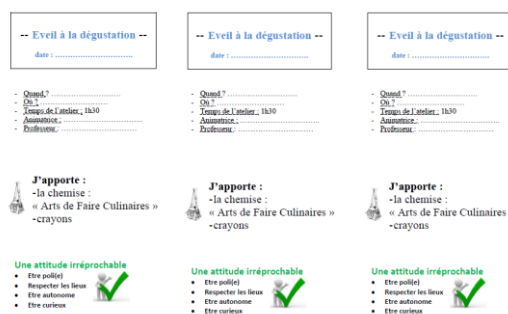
-- Eveil à la dégustation --

date : ................................

- Quand ? ................................
- Où ? ................................
- Temps de l'atelier : 1h30
- Animatrice : ................................
- Professeur : ................................

J'apporte :
-la chemise :
« Arts de Faire Culinaires »
-crayons

Une attitude irréprochable
- Etre poli(e)
- Respecter les lieux
- Etre autonome
- Etre curieux

-- Eveil à la dégustation --

date : ................................

- Quand ? ................................
- Où ? ................................
- Temps de l'atelier : 1h30
- Animatrice : ................................
- Professeur : ................................

J'apporte :
-la chemise :
« Arts de Faire Culinaires »
-crayons

Une attitude irréprochable
- Etre poli(e)
- Respecter les lieux
- Etre autonome
- Etre curieux

-- Eveil à la dégustation --

date : ................................

- Quand ? ................................
- Où ? ................................
- Temps de l'atelier : 1h30
- Animatrice : ................................
- Professeur : ................................

J'apporte :
-la chemise :
« Arts de Faire Culinaires
-crayons

Une attitude irréprochable
- Etre poli(e)
- Respecter les lieux
- Etre autonome
- Etre curieux